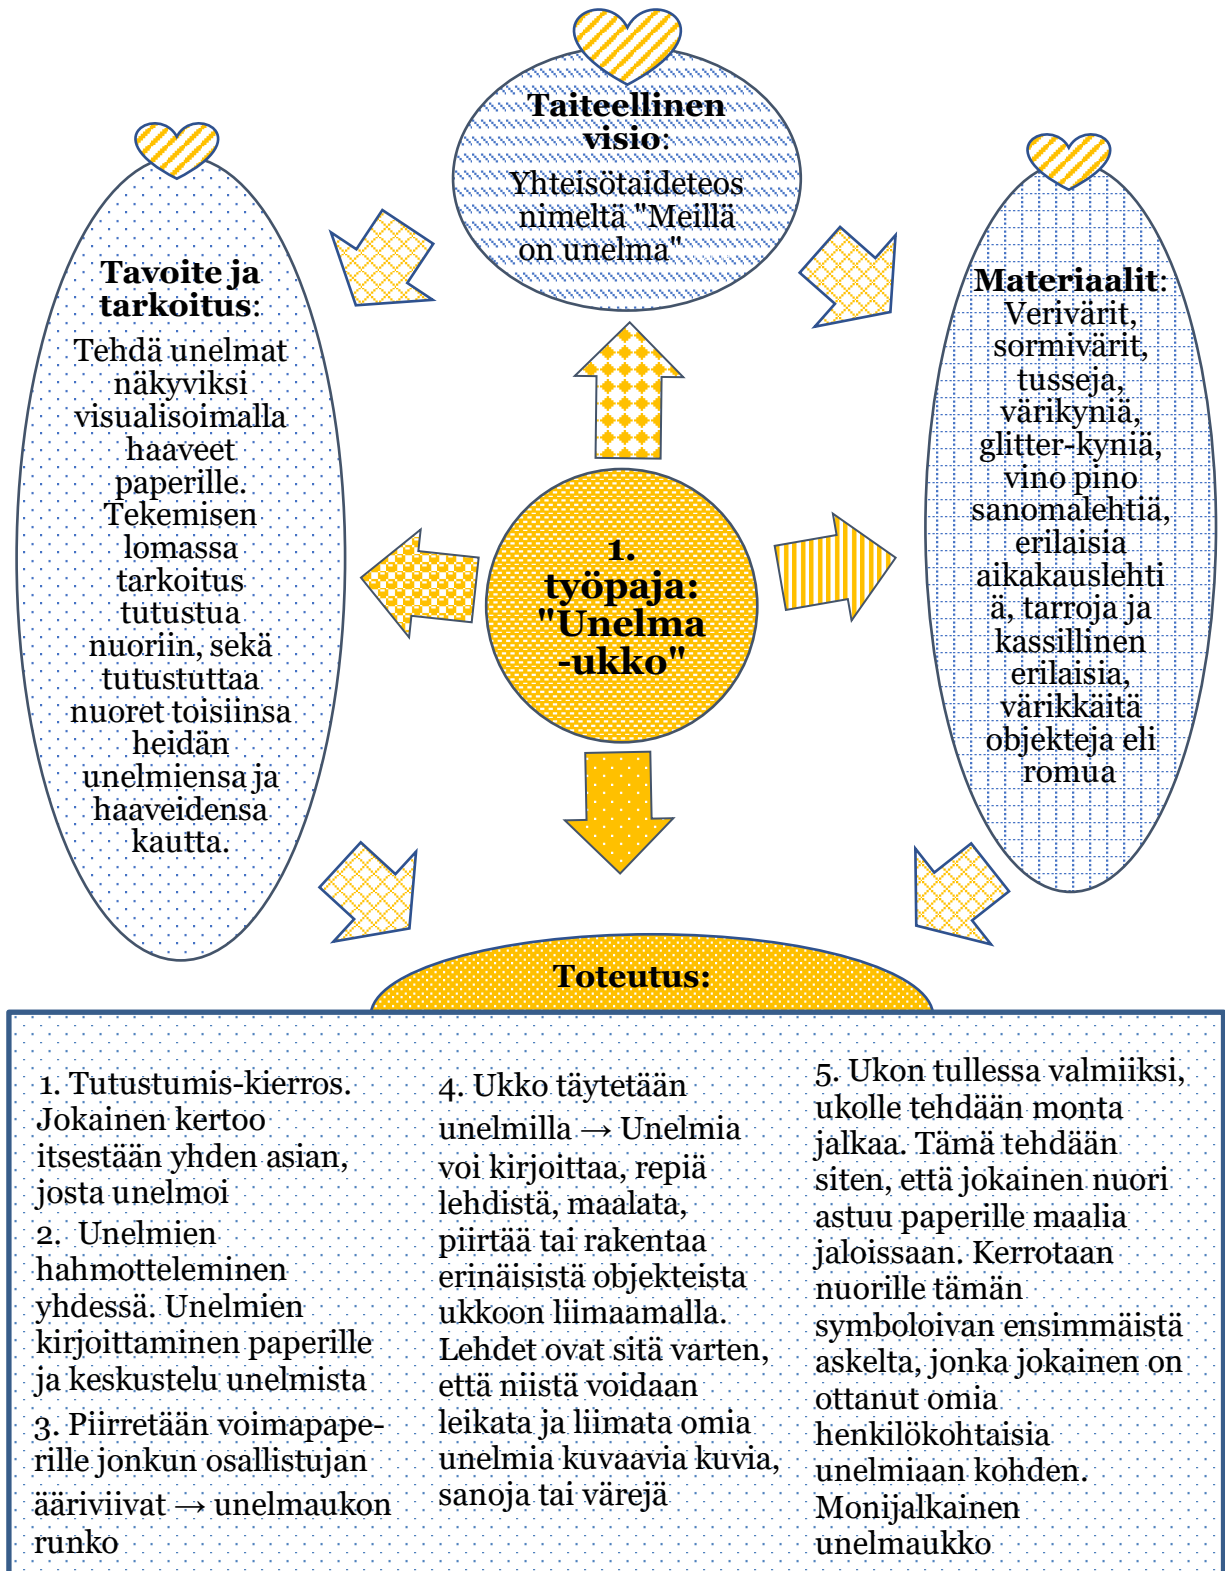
Taiteellinen visio:
Yhteisötaideteos nimeltä "Meillä on unelma"

Tavoite ja tarkoitus:
Tehdä unelmat näkyviksi visualisoimalla haaveet paperille. Tekemisen lomassa tarkoitus tutustua nuoriin, sekä tutustuttaa nuoret toisiinsa heidän unelmiensa ja haaveidensa kautta.

Materiaalit:
Verivärit, sormivärit, tusseja, värikyniä, glitter-kyniä, vino pino sanomalehtiä, erilaisia aikakauslehtiä, tarroja ja kassillinen erilaisia, värikkäitä objekteja eli romua

1. työpaja: "Unelma -ukko"

Toteutus:

1. Tutustumis-kierros. Jokainen kertoo itsestään yhden asian, josta unelmoi
2. Unelmien hahmotteleminen yhdessä. Unelmien kirjoittaminen paperille ja keskustelu unelmista
3. Piirretään voimapaperille jonkun osallistujan ääriviivat → unelmaukon runko

4. Ukko täytetään unelmilla → Unelmia voi kirjoittaa, repiä lehdistä, maalata, piirtää tai rakentaa erinäisistä objekteista ukkoon liimaamalla. Lehdet ovat sitä varten, että niistä voidaan leikata ja liimata omia unelmia kuvaavia kuvia, sanoja tai värejä

5. Ukon tullessa valmiiksi, ukolle tehdään monta jalkaa. Tämä tehdään siten, että jokainen nuori astuu paperille maalia jaloissaan. Kerrotaan nuorille tämän symboloivan ensimmäistä askelta, jonka jokainen on ottanut omia henkilökohtaisia unelmiaan kohden. Monijalkainen unelmaukko